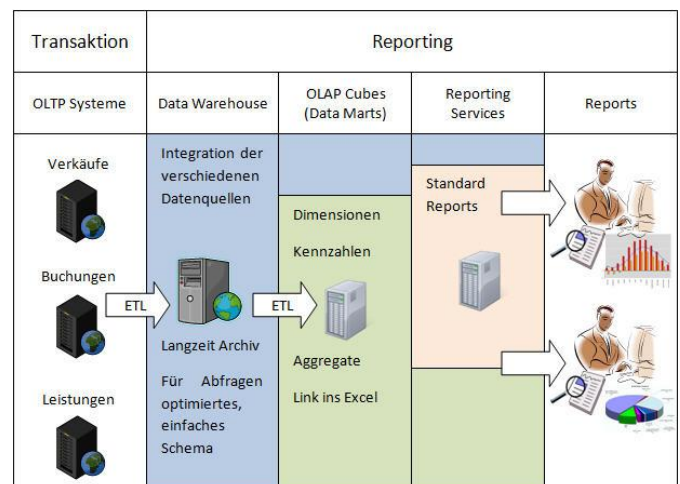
| Transaktion | Reporting | | | |
|---|---|---|---|---|
| OLTP Systeme | Data Warehouse | OLAP Cubes (Data Marts) | Reporting Services | Reports |

Verkäufe

Buchungen

Leistungen

ETL

Integration der verschiedenen Datenquellen

Langzeit Archiv

Für Abfragen optimiertes, einfaches Schema

ETL

Dimensionen

Kennzahlen

Aggregate

Link ins Excel

Standard Reports